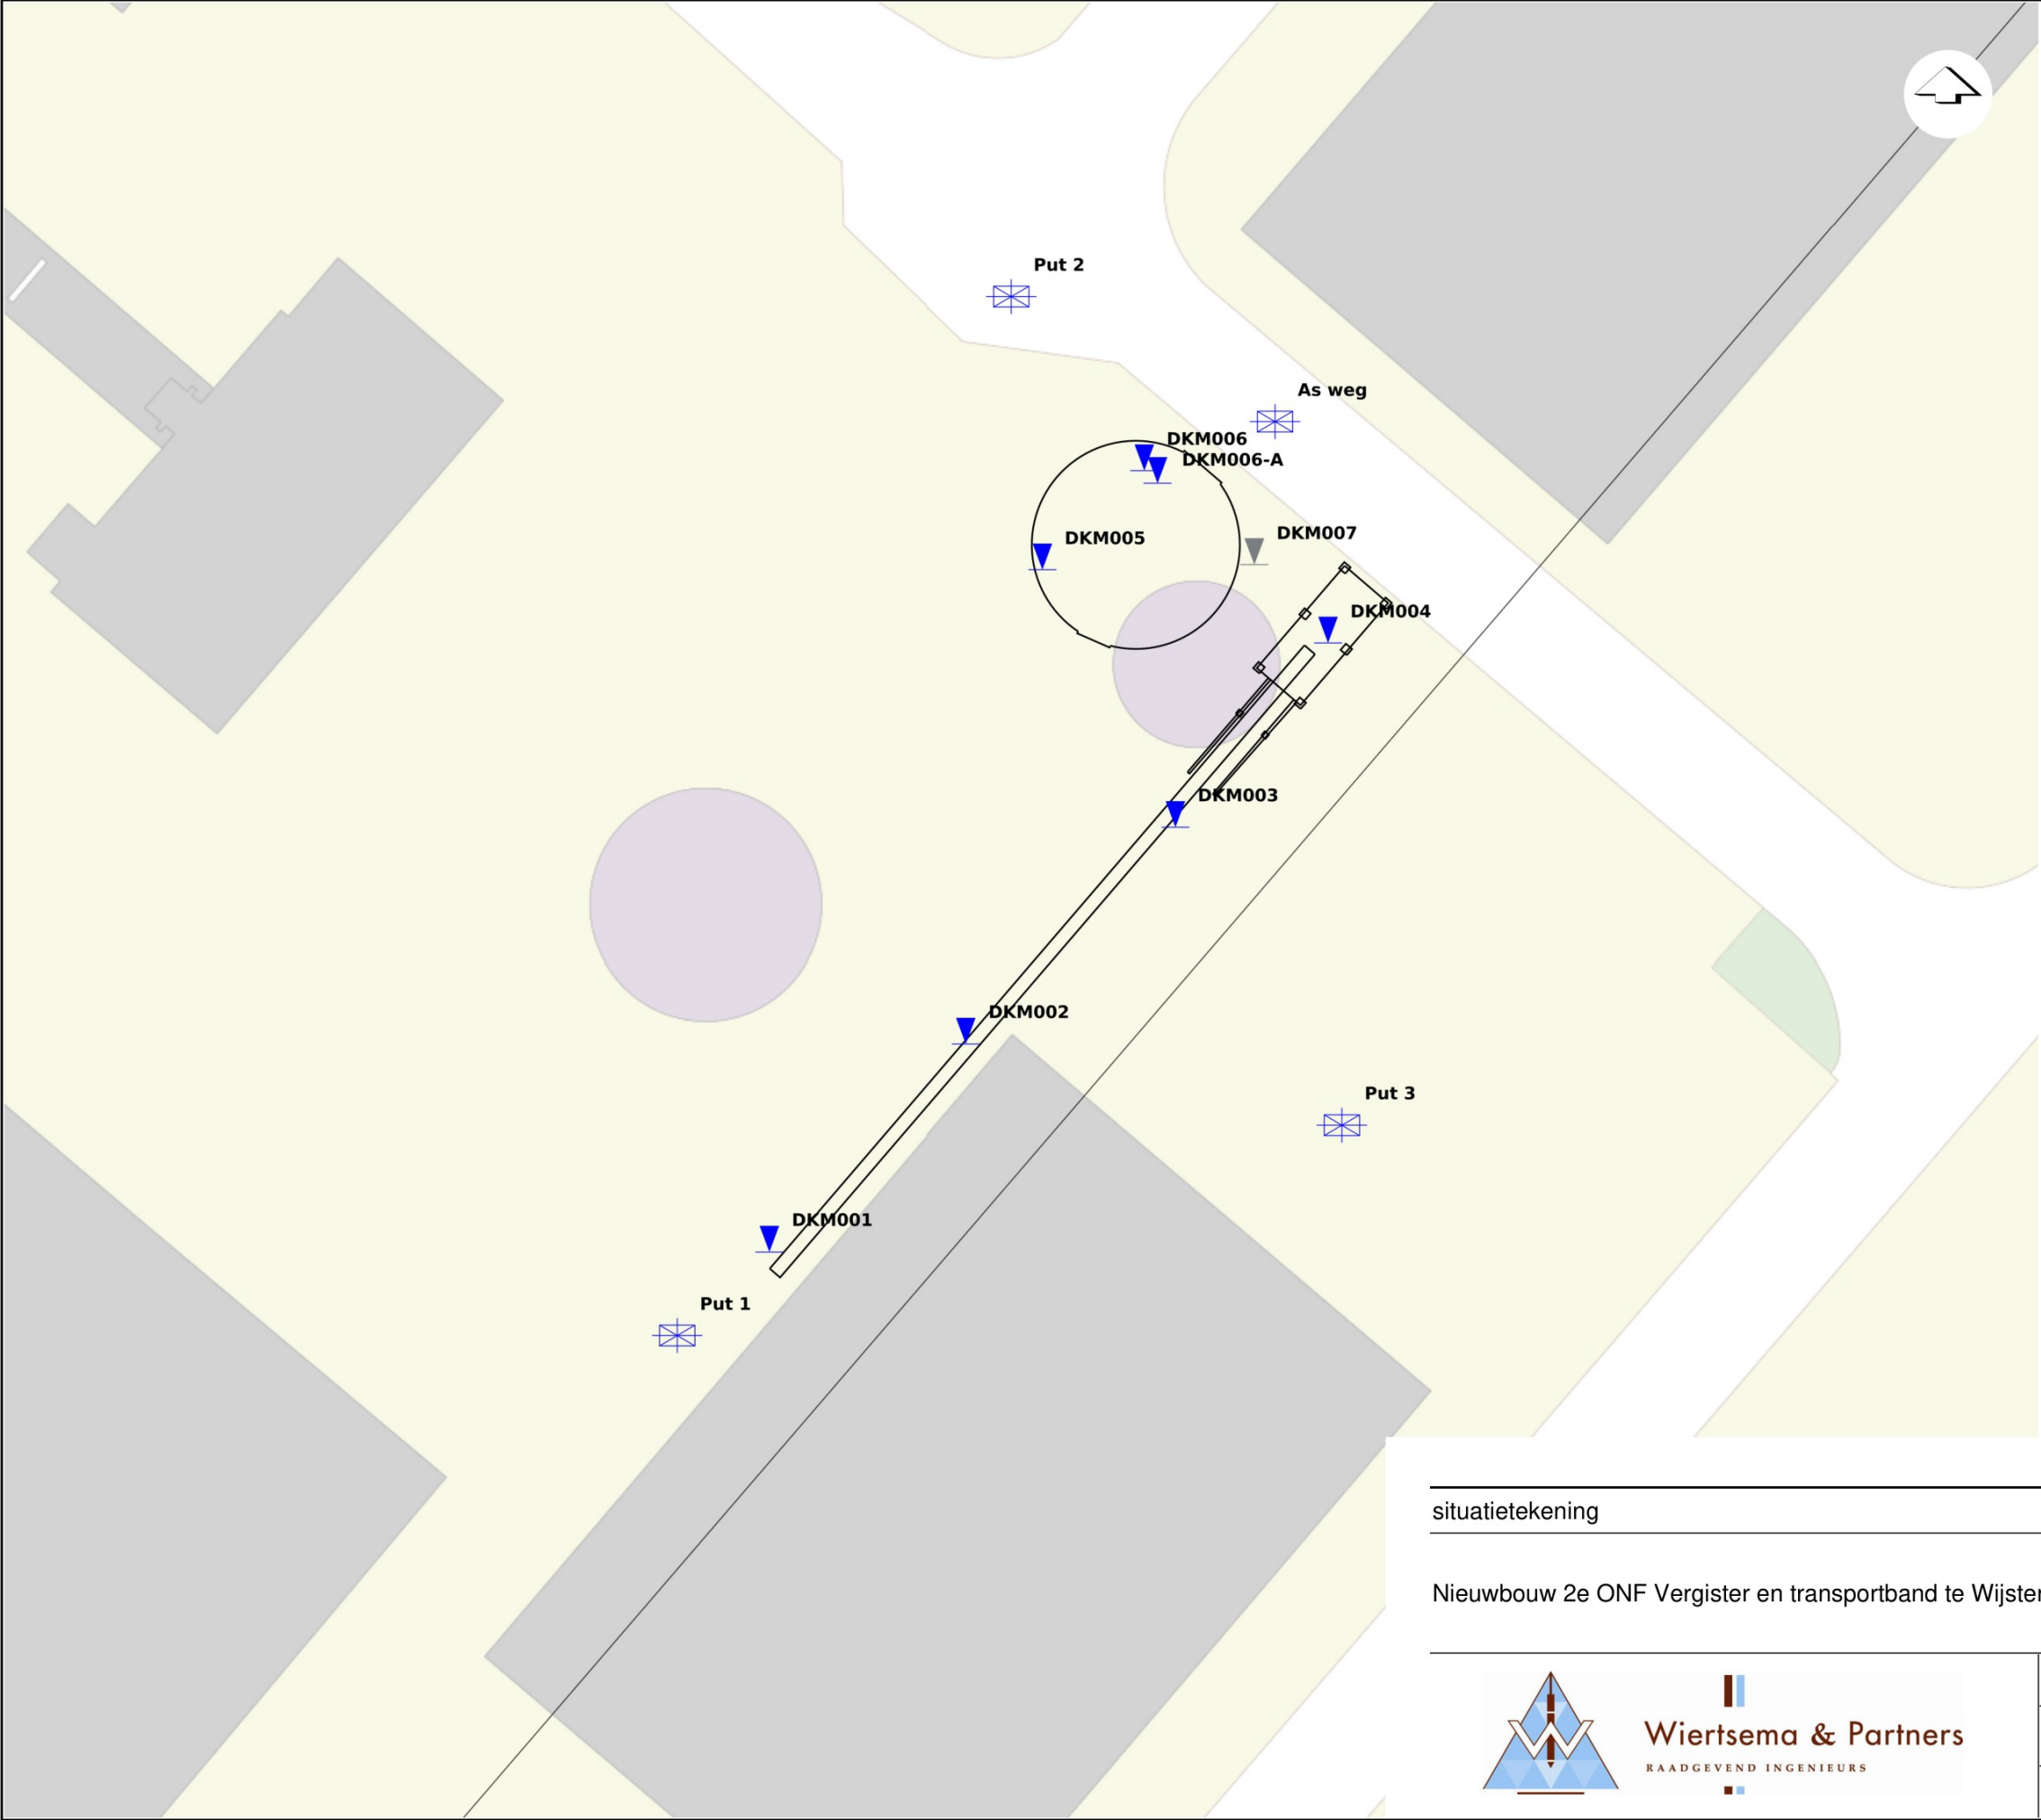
Put 2

As weg

DKM006
DKM006-A

DKM005

DKM007

DKM004

DKM003

DKM002

Put 3

DKM001

Put 1

situatietekening

Nieuwbouw 2e ONF Vergister en transportband te Wijster

Wiertsema & Partners
RAADGEVEND INGENIEURS